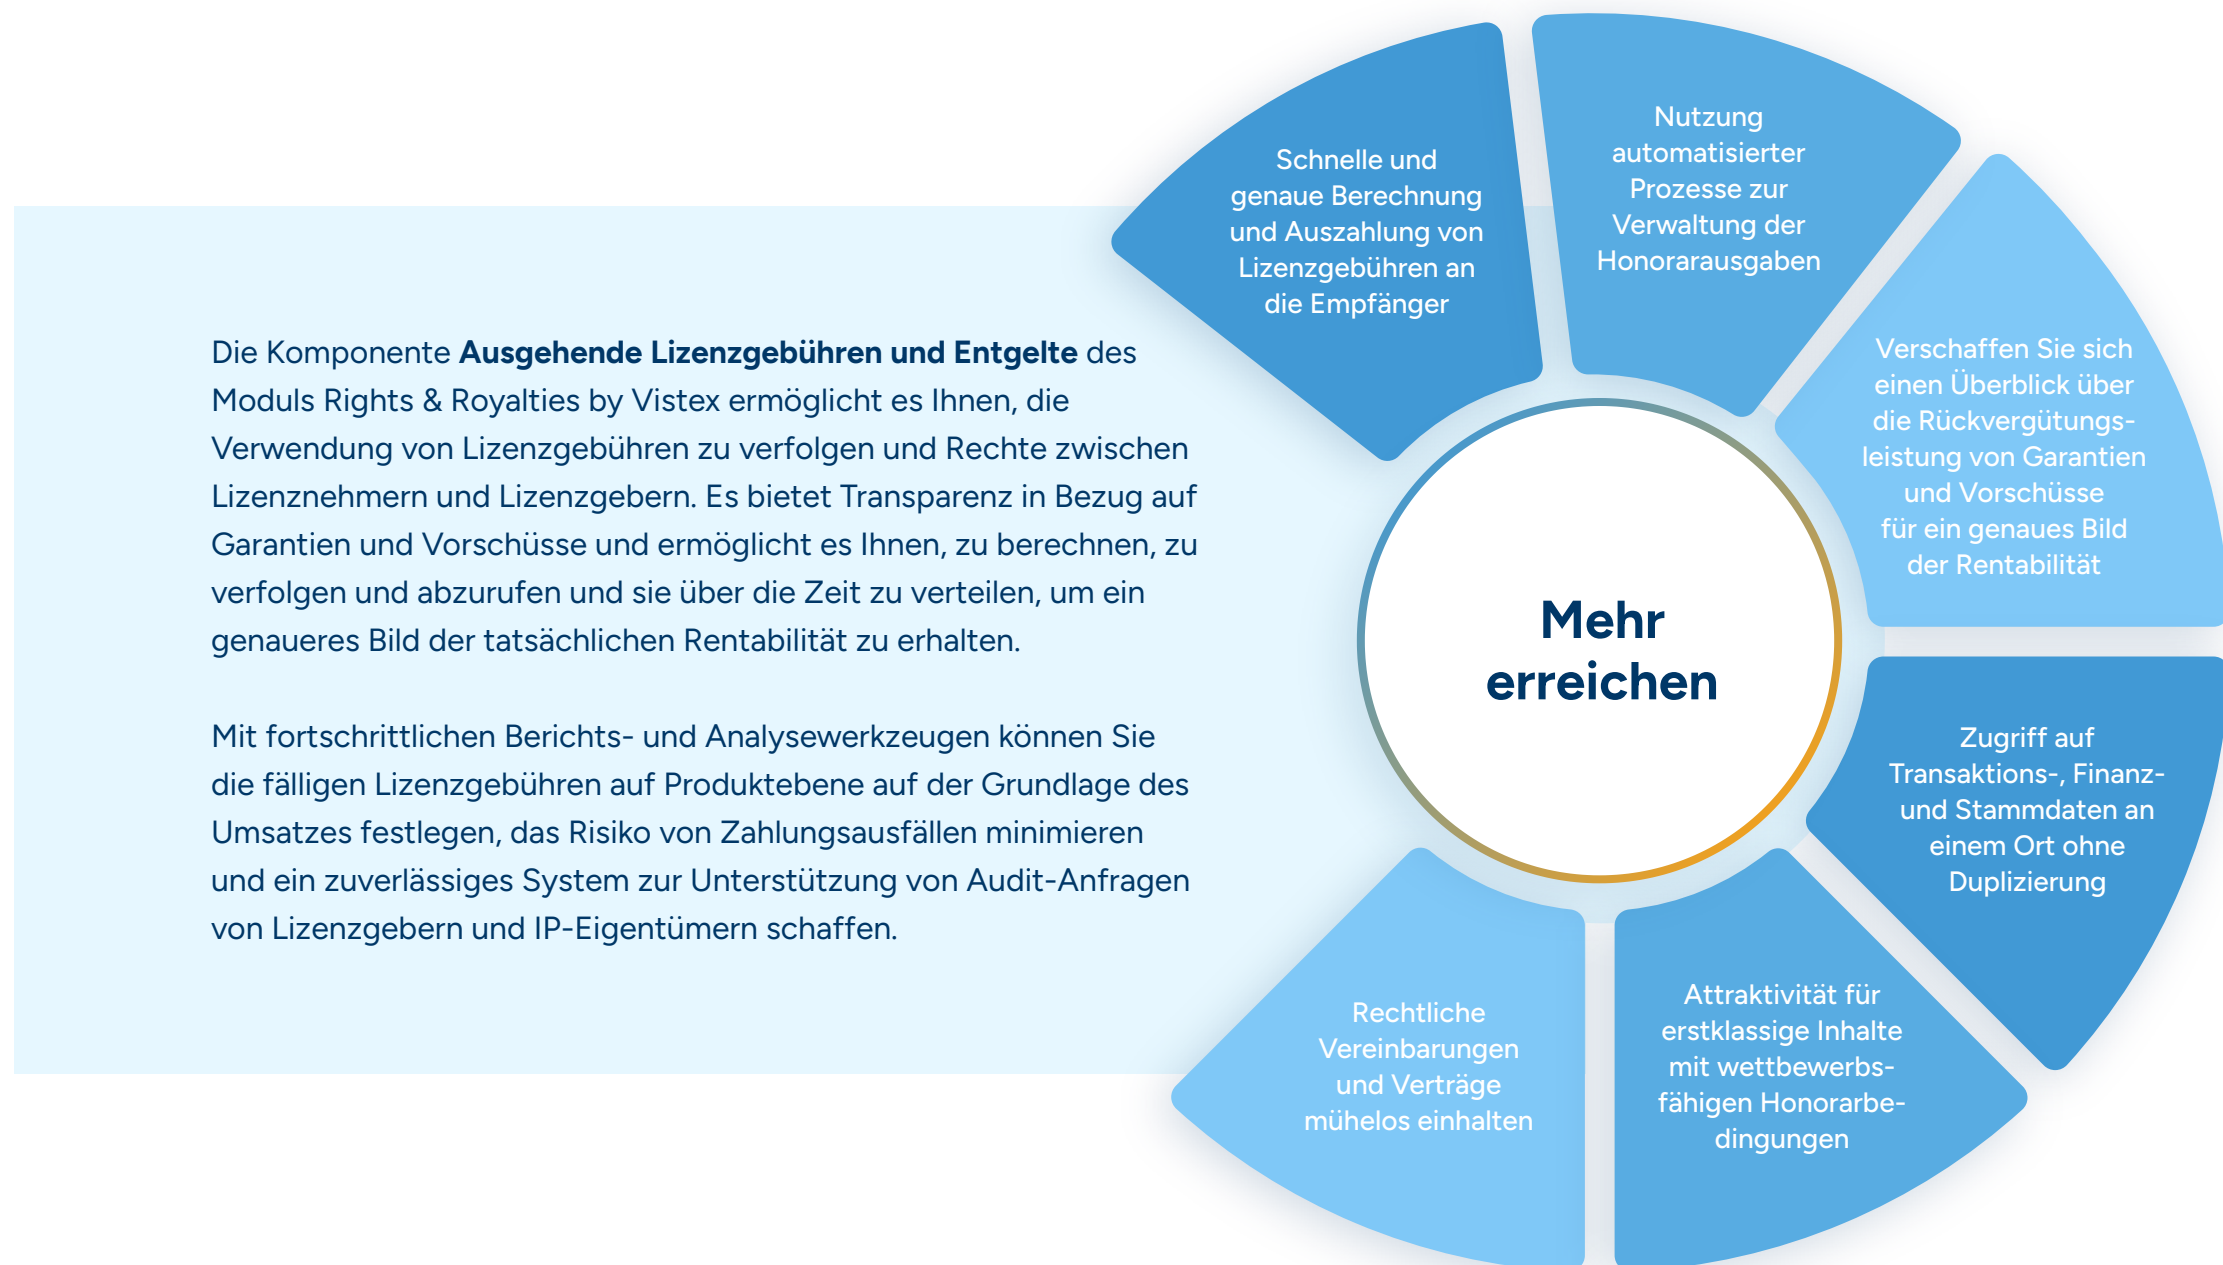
Die Komponente **Ausgehende Lizenzgebühren und Entgelte** des Moduls Rights & Royalties by Vistex ermöglicht es Ihnen, die Verwendung von Lizenzgebühren zu verfolgen und Rechte zwischen Lizenznehmern und Lizenzgebern. Es bietet Transparenz in Bezug auf Garantien und Vorschüsse und ermöglicht es Ihnen, zu berechnen, zu verfolgen und abzurufen und sie über die Zeit zu verteilen, um ein genaueres Bild der tatsächlichen Rentabilität zu erhalten.

Mit fortschrittlichen Berichts- und Analysewerkzeugen können Sie die fälligen Lizenzgebühren auf Produktebene auf der Grundlage des Umsatzes festlegen, das Risiko von Zahlungsausfällen minimieren und ein zuverlässiges System zur Unterstützung von Audit-Anfragen von Lizenzgebern und IP-Eigentümern schaffen.

Schnelle und genaue Berechnung und Auszahlung von Lizenzgebühren an die Empfänger

Nutzung automatisierter Prozesse zur Verwaltung der Honorarausgaben

Verschaffen Sie sich einen Überblick über die Rückvergütungsleistung von Garantien und Vorschüsse für ein genaues Bild der Rentabilität

Mehr erreichen

Zugriff auf Transaktions-, Finanz- und Stammdaten an einem Ort ohne Duplizierung

Attraktivität für erstklassige Inhalte mit wettbewerbsfähigen Honorarbedingungen

Rechtliche Vereinbarungen und Verträge mühelos einhalten